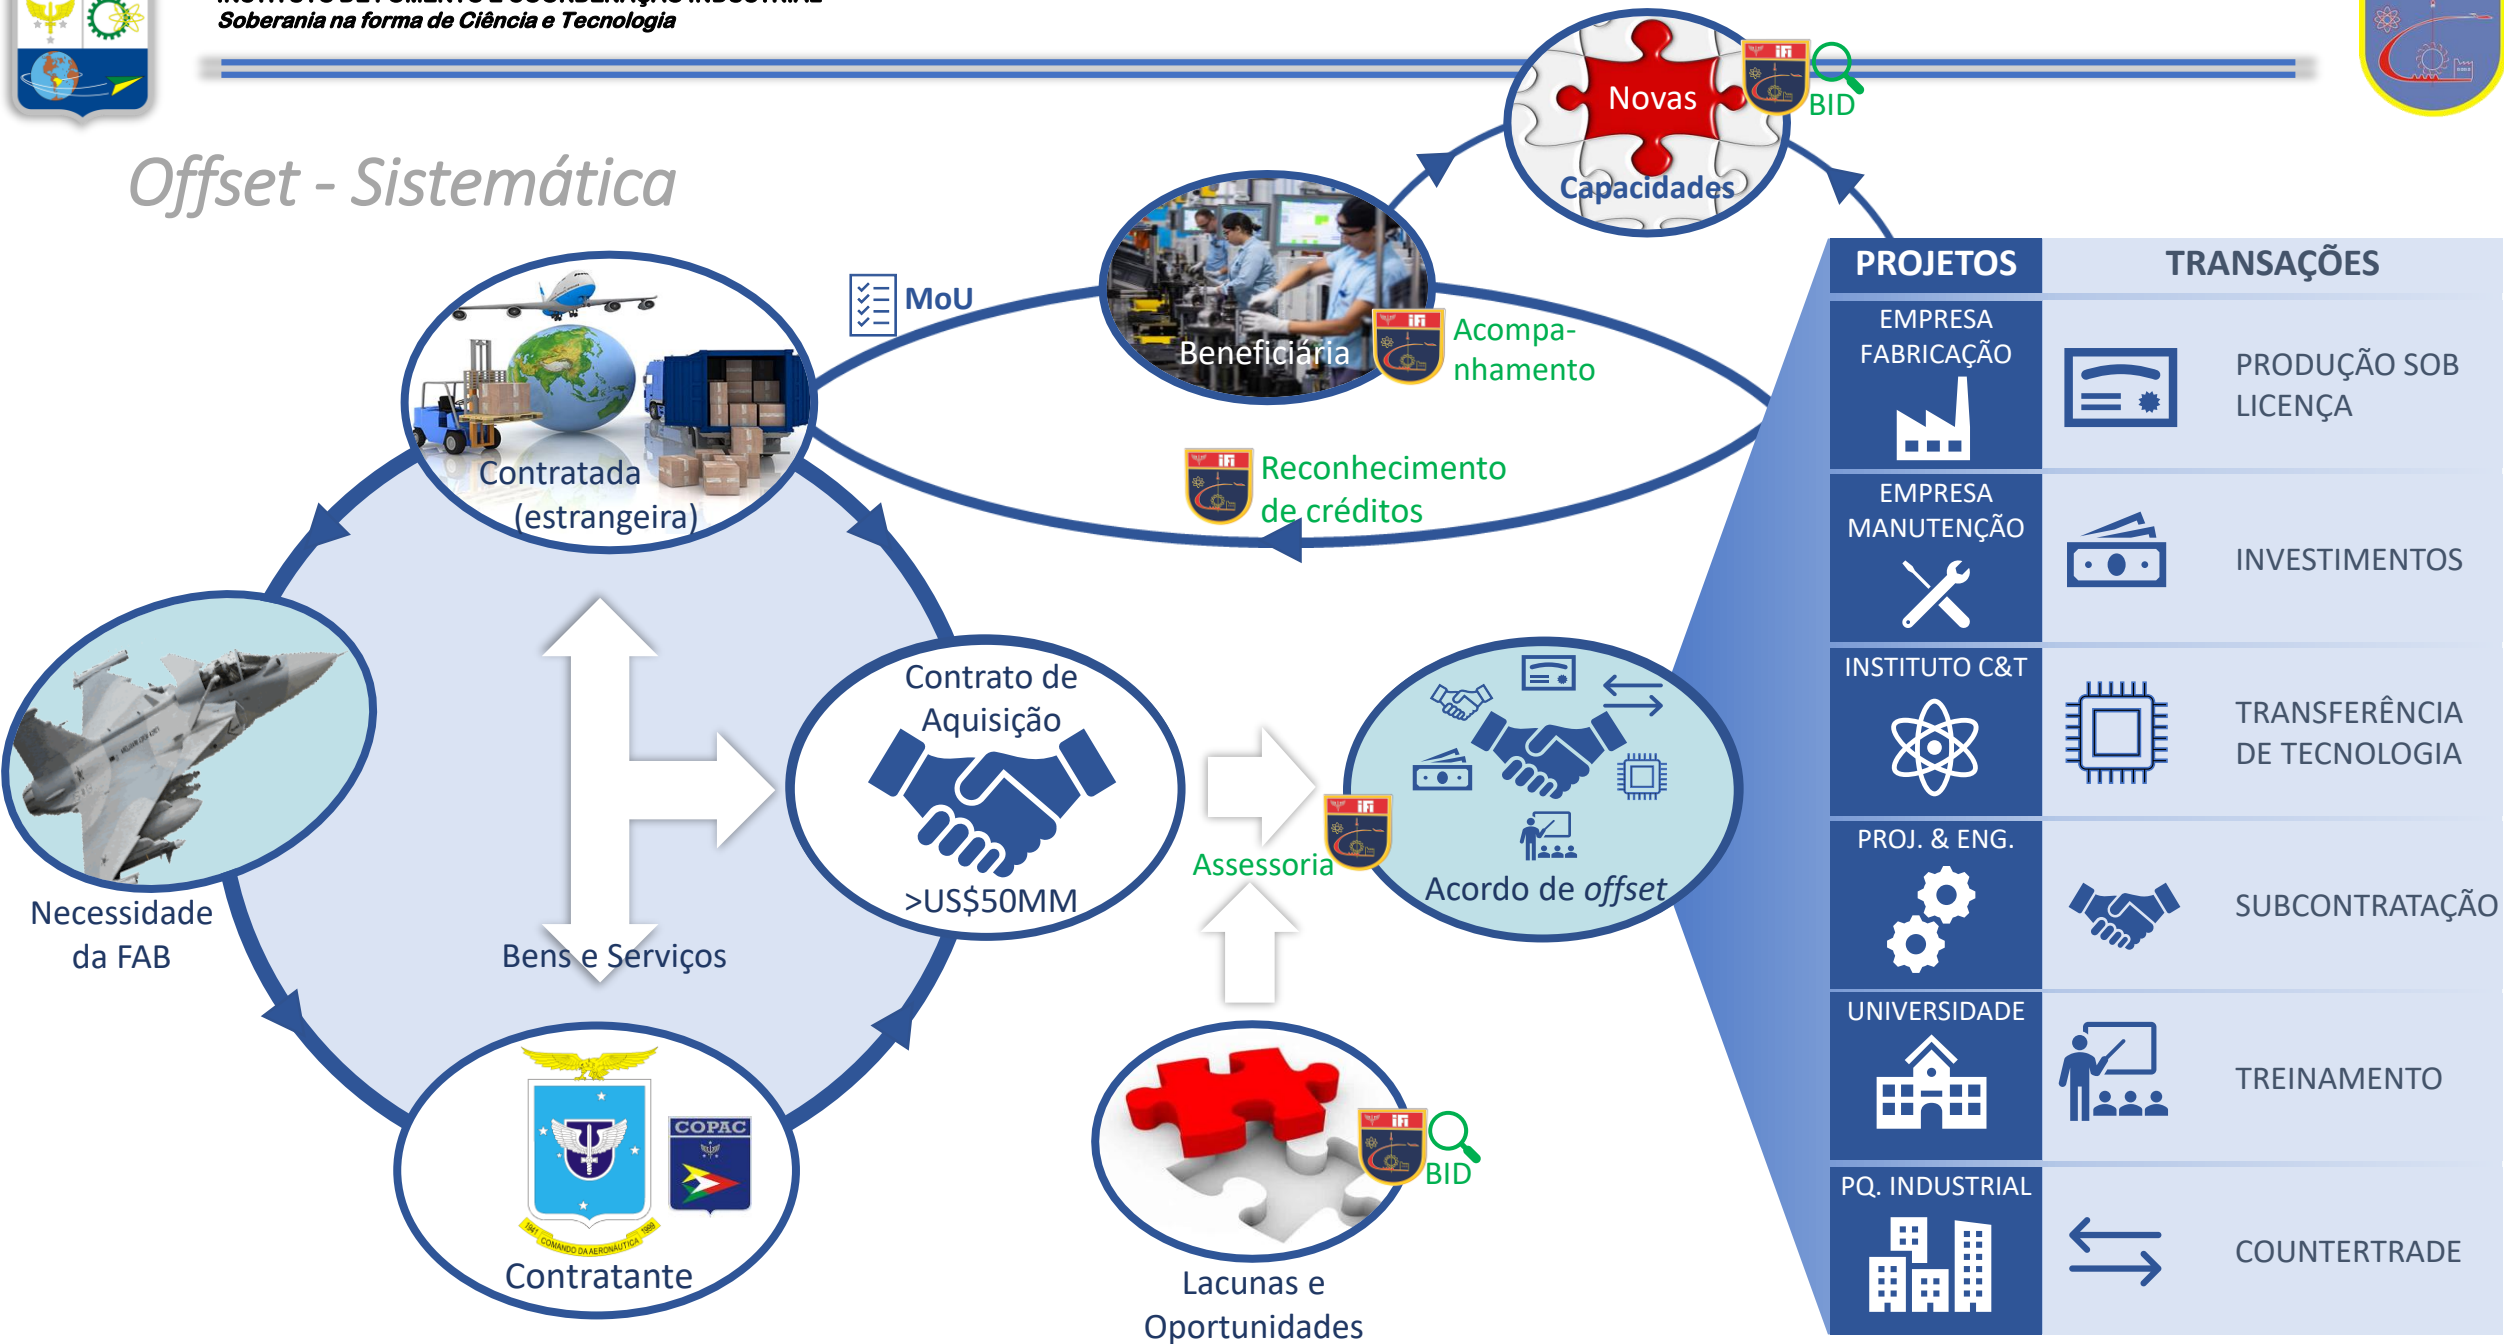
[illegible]
Soberania na forma de Ciência e Tecnologia

Offset - Sistemática

Novas
Capacidades
BID

MoU

Beneficiária

Acompanhamento

Reconhecimento de créditos

Contratada (estrangeira)

Necessidade da FAB

Bens e Serviços

Contrato de Aquisição
>US$50MM

Assessoria

Acordo de *offset*

COPAC
Contratante

BID
Lacunas e Oportunidades

| PROJETOS | TRANSAÇÕES |
|---|---|
| EMPRESA FABRICAÇÃO | PRODUÇÃO SOB LICENÇA |
| EMPRESA MANUTENÇÃO | INVESTIMENTOS |
| INSTITUTO C&T | TRANSFERÊNCIA DE TECNOLOGIA |
| PROJ. & ENG. | SUBCONTRATAÇÃO |
| UNIVERSIDADE | TREINAMENTO |
| PQ. INDUSTRIAL | COUNTERTRADE |